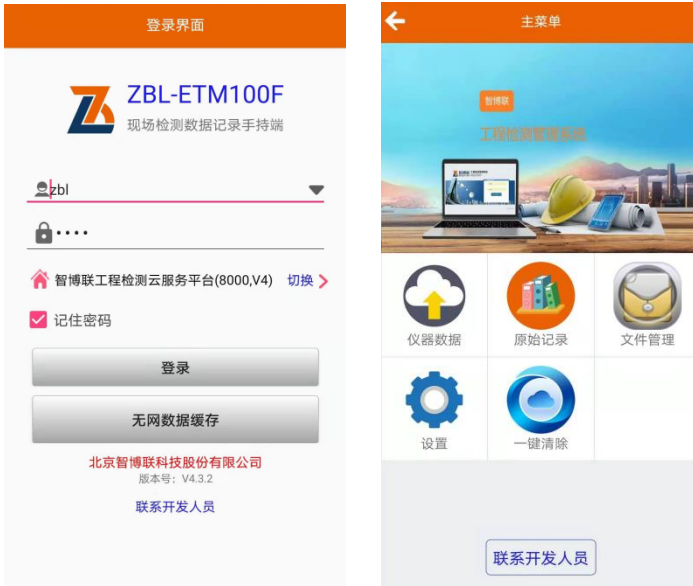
登录界面

ZBL-ETM100F
现场检测数据记录手持端

zbl

••••

智博联工程检测云服务平台(8000,V4) 切换

记住密码

登录

无网数据缓存

北京智博联科技股份有限公司
版本号：V4.3.2

联系开发人员

主菜单

智博联
工程检测管理系统

仪器数据
原始记录
文件管理
设置
一键清除

联系开发人员